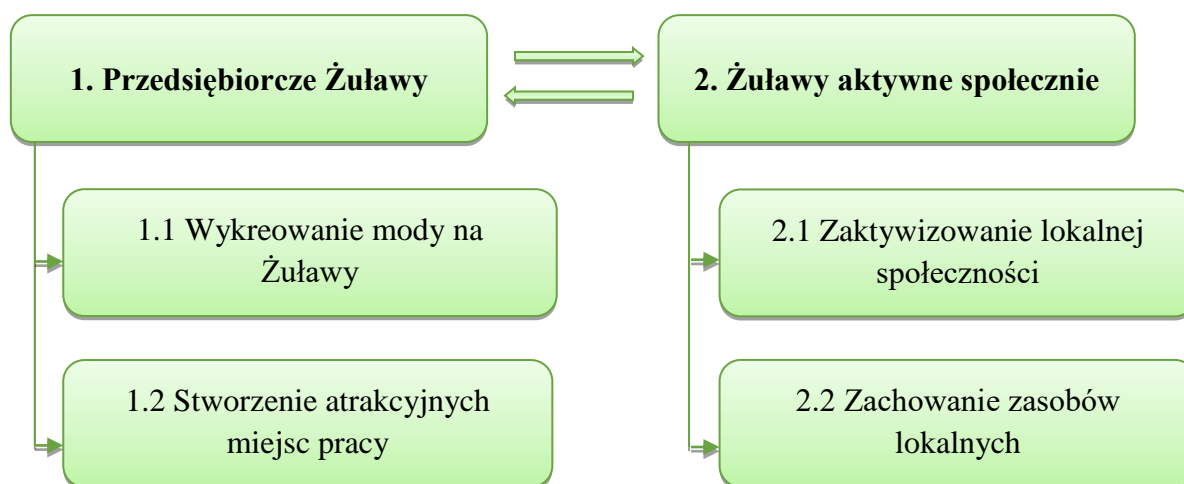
1. Przedsiębiorcze Żuławy

1.1 Wykreowanie mody na Żuławy

1.2 Stworzenie atrakcyjnych miejsc pracy

2. Żuławy aktywne społecznie

2.1 Zaktywizowanie lokalnej społeczności

2.2 Zachowanie zasobów lokalnych